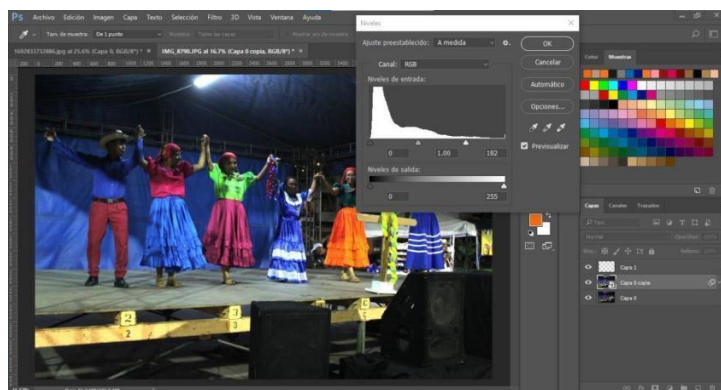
Ps Archivo Edición Imagen Capa Texto Selección Filtro 3D Vista Ventana Ayuda

Tam. de muestra: De 1 punto

1692631712986.jpg al 25,6% (Capa 0, RGB/8*) × IMG_8790.JPG al 16,7% (Capa 0 copia, RGB/8*) ×

Niveles

Ajuste preestablecido: A medida

Canal: RGB

Niveles de entrada:

0 1,00 182

Niveles de salida:

0 255

OK

Cancelar

Automático

Opciones...

Previsualizar

Color Muestras

Capas Canales Trazados

Normal

Capa 1

Capa 0 copia

Capa 0

2

3

5

2

3